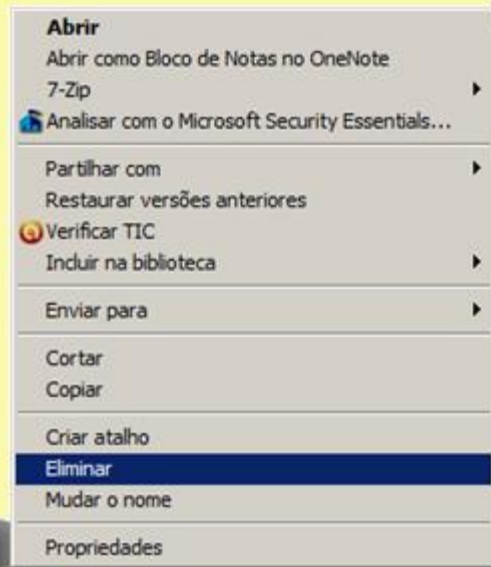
Abrir
Abrir como Bloco de Notas no OneNote
7-Zip
Analisar com o Microsoft Security Essentials...

Partilhar com
Restaurar versões anteriores
Verificar TIC
Incluir na biblioteca

Enviar para

Cortar
Copiar

Criar atalho
Eliminar
Mudar o nome

Propriedades